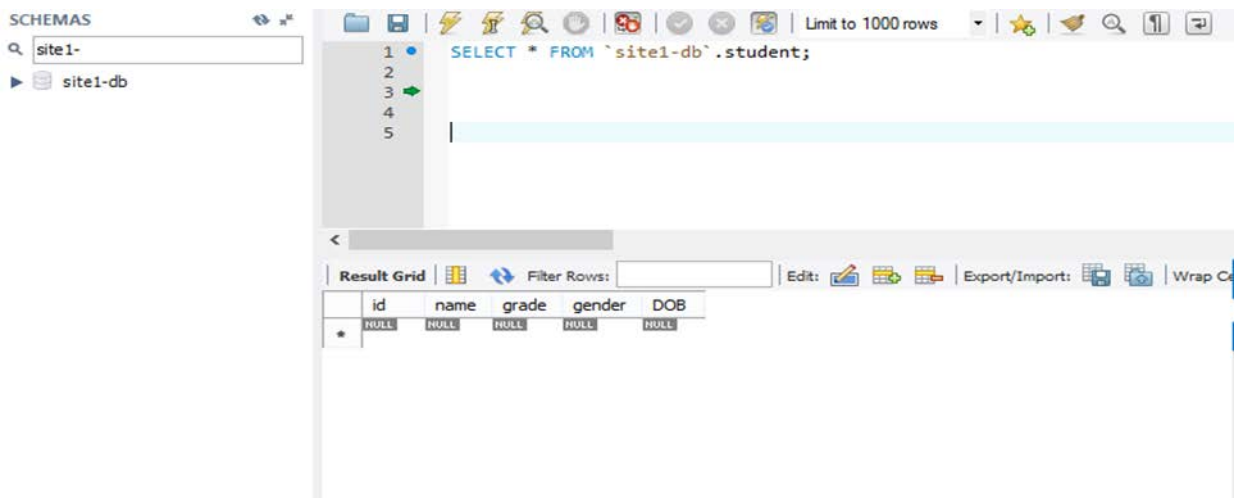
SCHEMAS

site1-

site1-db

Limit to 1000 rows

1 SELECT * FROM `site1-db`.student;
2
3
4
5

Result Grid | Filter Rows: | Edit: | Export/Import: | Wrap Ce

| | id | name | grade | gender | DOB |
|---|---|---|---|---|---|
| * | NULL | NULL | NULL | NULL | NULL |